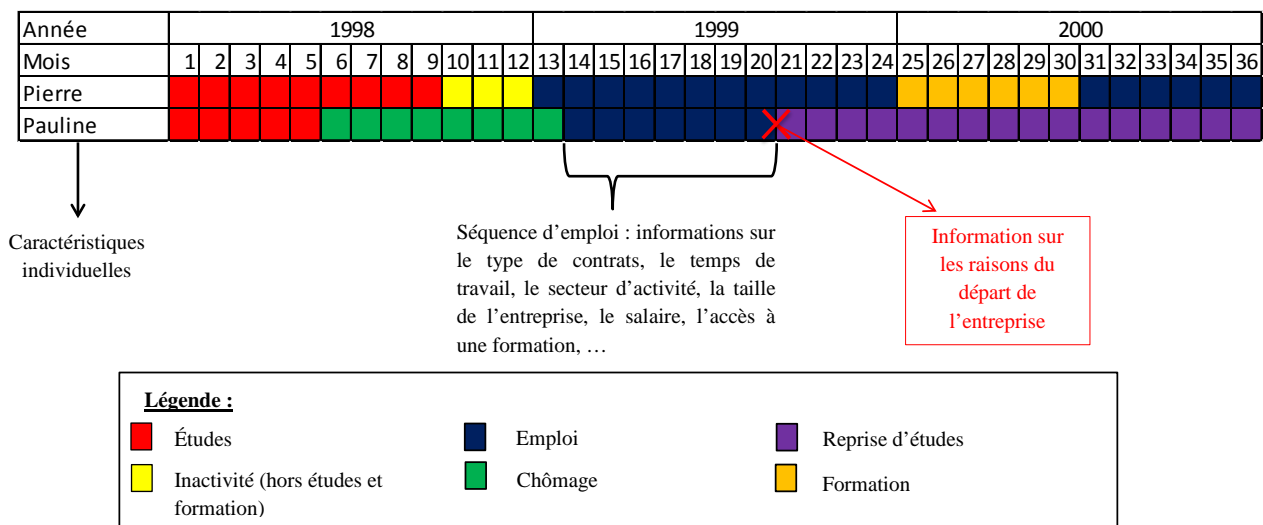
| Année | 1998 | | | | | | | | | | | | 1999 | | | | | | | | | | | | 2000 | | | | | | | | | | | |
|---|---|---|---|---|---|---|---|---|---|---|---|---|---|---|---|---|---|---|---|---|---|---|---|---|---|---|---|---|---|---|---|---|---|---|---|---|
| Mois | 1 | 2 | 3 | 4 | 5 | 6 | 7 | 8 | 9 | 10 | 11 | 12 | 13 | 14 | 15 | 16 | 17 | 18 | 19 | 20 | 21 | 22 | 23 | 24 | 25 | 26 | 27 | 28 | 29 | 30 | 31 | 32 | 33 | 34 | 35 | 36 |
| Pierre | | | | | | | | | | | | | | | | | | | | | | | | | | | | | | | | | | | | |
| Pauline | | | | | | | | | | | | | | | | | | | | | | | | | | | | | | | | | | | | |

Caractéristiques individuelles

Séquence d'emploi : informations sur le type de contrats, le temps de travail, le secteur d'activité, la taille de l'entreprise, le salaire, l'accès à une formation, …

Information sur les raisons du départ de l'entreprise

Légende :
Études
Inactivité (hors études et formation)
Emploi
Chômage
Reprise d'études
Formation